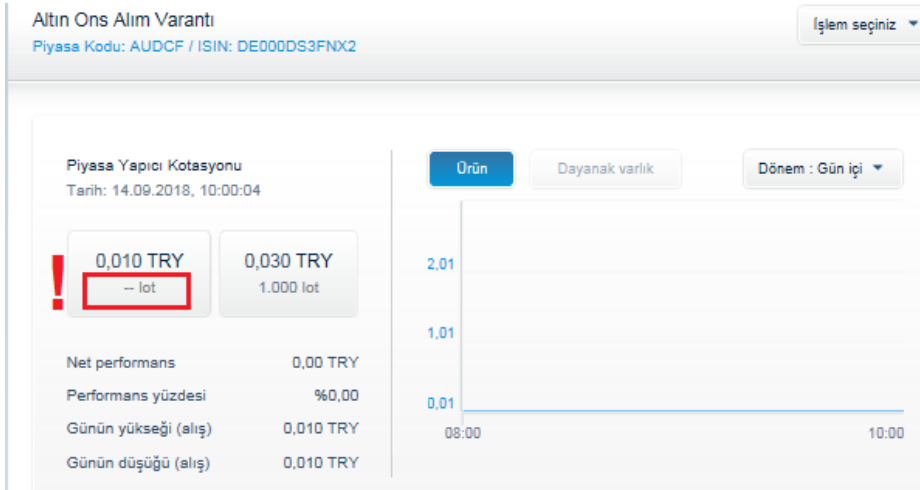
Altın Ons Alım Varantı
Piyasa Kodu: AUDCF / ISIN: DE000DS3FNX2

İşlem seçiniz

Piyasa Yapıcı Kotasyonu
Tarih: 14.09.2018, 10:00:04

0,010 TRY
-- lot

!

0,030 TRY
1.000 lot

| | |
|---|---|
| Net performans | 0,00 TRY |
| Performans yüzdesi | %0,00 |
| Günün yükseği (alış) | 0,010 TRY |
| Günün düşüğü (alış) | 0,010 TRY |

Ürün
Dayanak varlık
Dönem : Gün içi

2,01
1,01
0,01
08:00
10:00